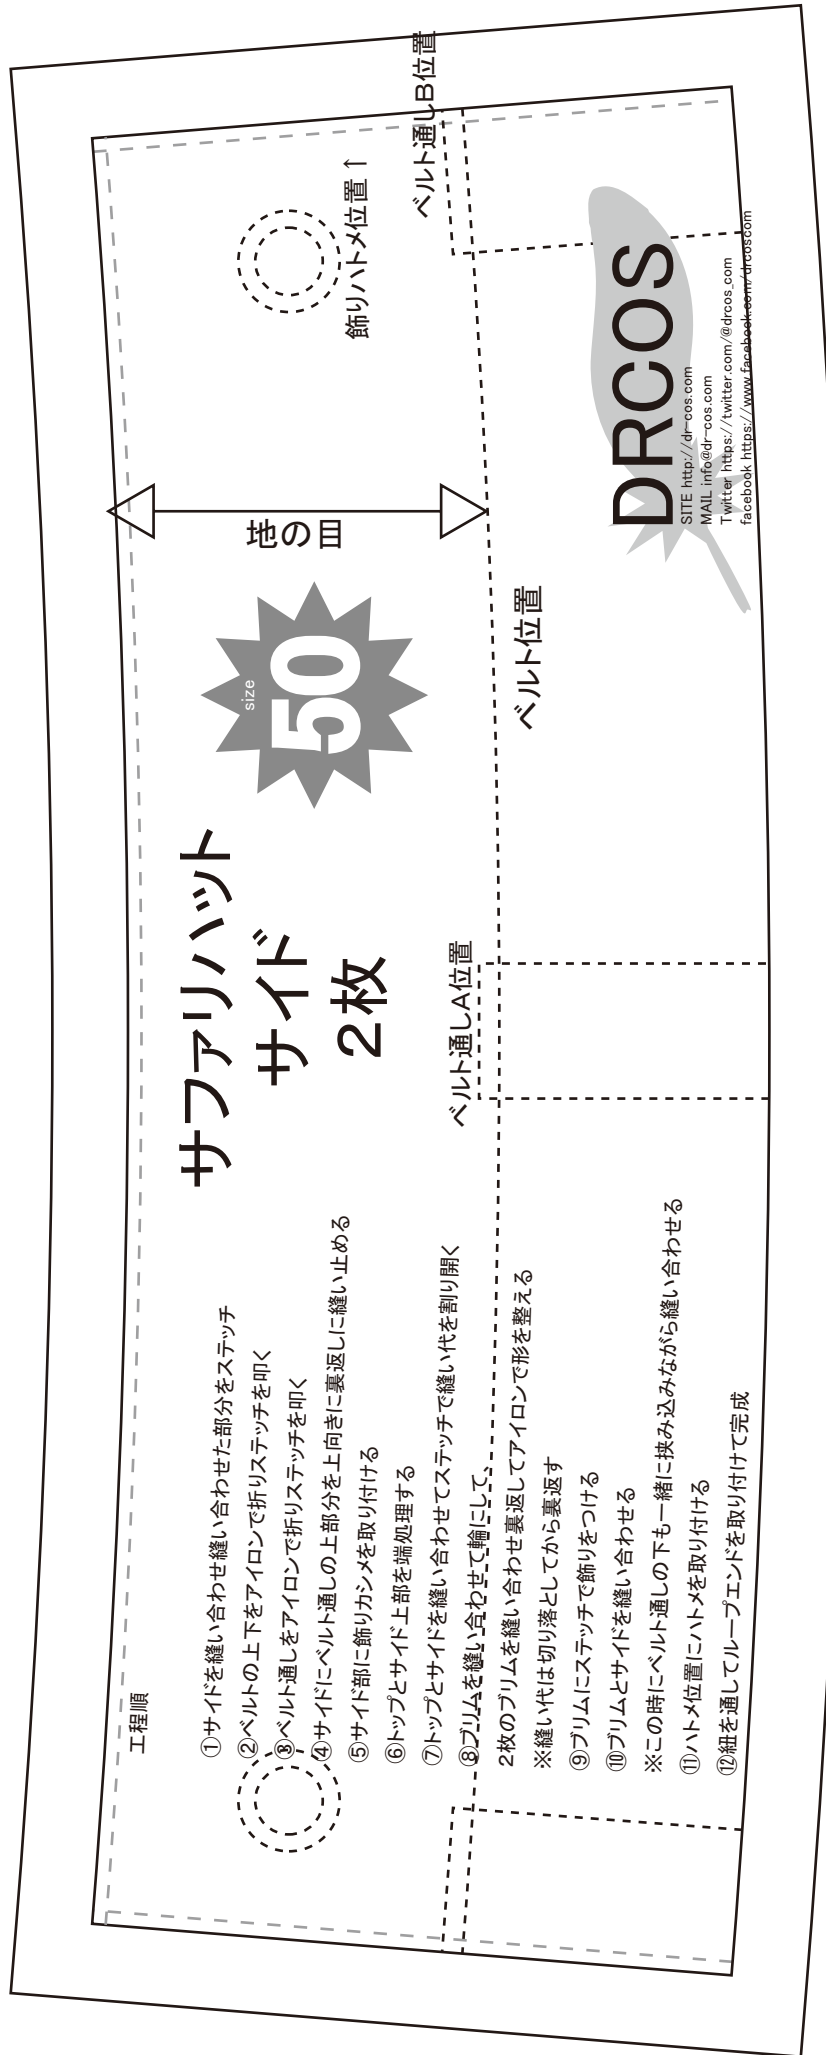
ベルト通しB位置

飾りハトメ位置 ↑

DRCOS

SITE http://dr-cos.com
MAIL info@dr-cos.com
Twitter https://twitter.com/@drcos_com
facebook https://www.facebook.com/drcoscom

地の目

ベルト位置

size 50

サファリハット
サイド
2枚

ベルト通しA位置

工程順

①サイドを縫い合わせ縫い合わせた部分をステッチ
②ベルトの上下をアイロンで折りステッチを叩く
③ベルト通しをアイロンで折りステッチを叩く
④サイドにベルト通しの上部分を上向きに裏返しに縫い止める
⑤サイド部に飾りカシメを取り付ける
⑥トップとサイド上部を端処理する
⑦トップとサイドを縫い合わせてステッチで縫い代を割り開く
⑧ブリムを縫い合わせて輪にして、
2枚のブリムを縫い合わせ裏返してアイロンで形を整える
※縫い代は切り落としてから裏返す
⑨ブリムにステッチで飾りをつける
⑩ブリムとサイドを縫い合わせる
※この時にベルト通しの下も一緒に挟み込みながら縫い合わせる
⑪ハトメ位置にハトメを取り付ける
⑫紐を通してループエンドを取り付けて完成